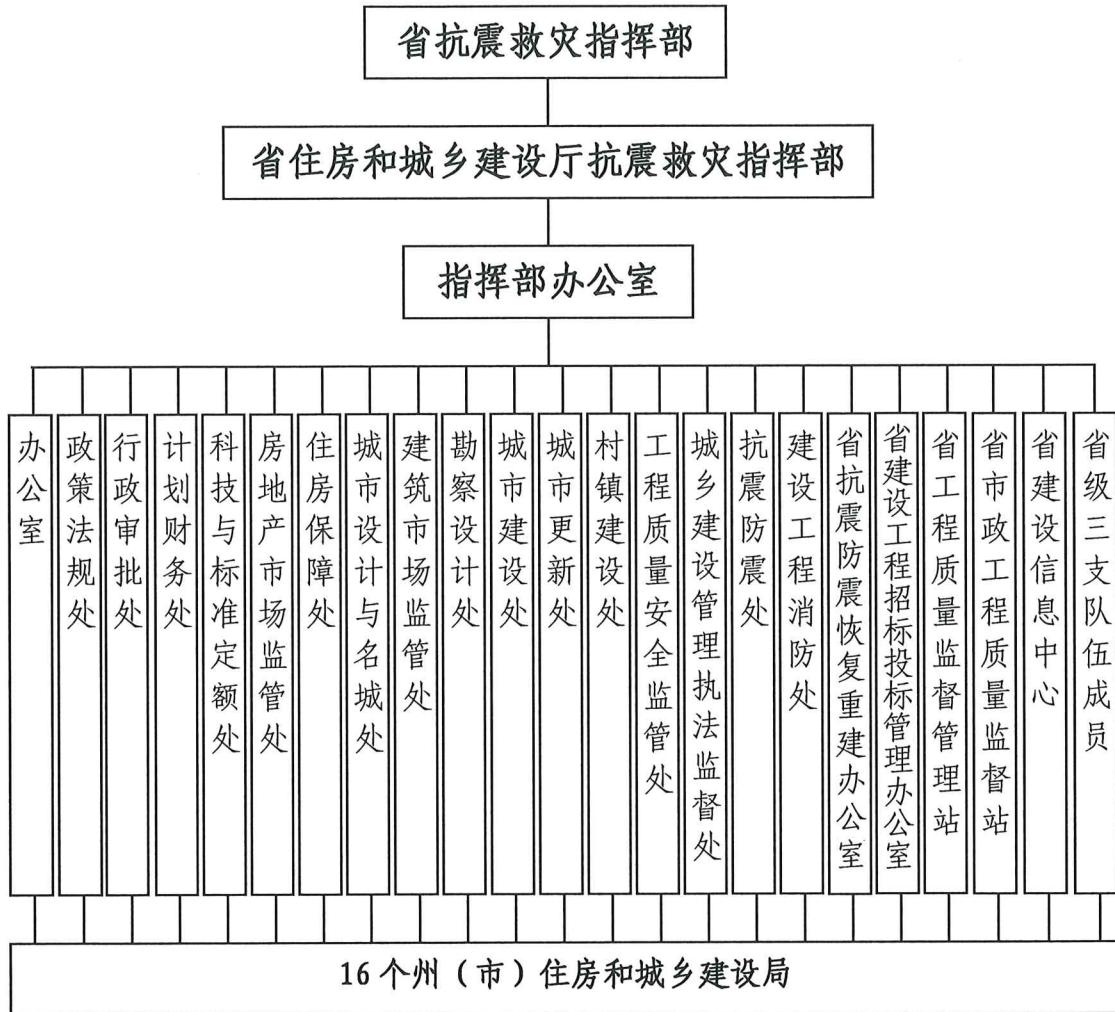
省抗震救灾指挥部

省住房和城乡建设厅抗震救灾指挥部

指挥部办公室

办公室

政策法规处

行政审批处

计划财务处

科技与标准定额处

房地产市场监管处

住房保障处

城市设计与名城处

建筑市场监管处

勘察设计处

城市建设处

城市更新处

村镇建设处

工程质量安全监管处

城乡建设管理执法监督处

抗震防震处

建设工程消防处

省抗震防震恢复重建办公室

省建设工程招标投标管理办公室

省工程质量监督管理站

省市政工程质量监督站

省建设信息中心

省级三支队伍成员

16个州（市）住房和城乡建设局